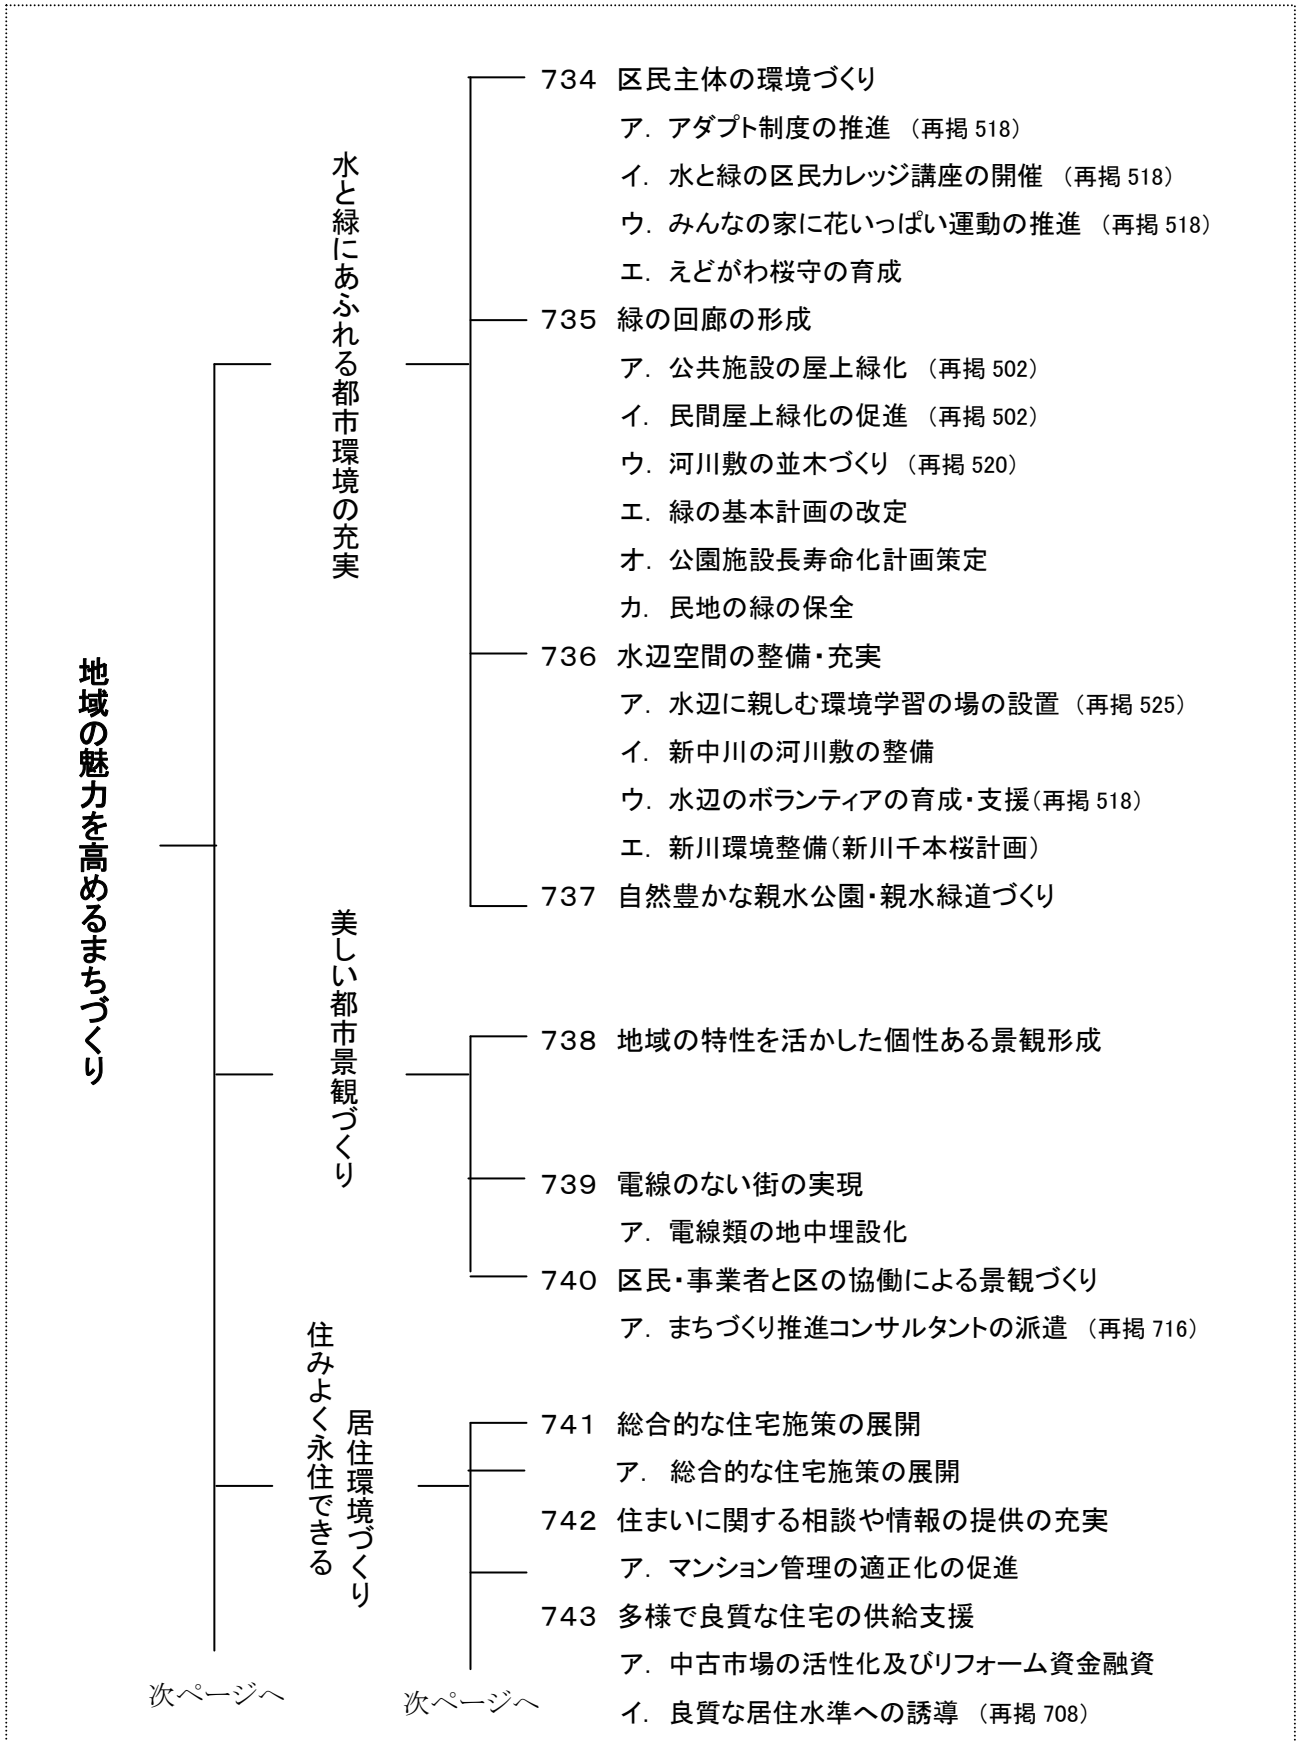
地域の魅力を高めるまちづくり

水と緑にあふれる都市環境の充実

734　区民主体の環境づくり
ア．アダプト制度の推進 （再掲 518）
イ．水と緑の区民カレッジ講座の開催 （再掲 518）
ウ．みんなの家に花いっぱい運動の推進 （再掲 518）
エ．えどがわ桜守の育成

735　緑の回廊の形成
ア．公共施設の屋上緑化 （再掲 502）
イ．民間屋上緑化の促進 （再掲 502）
ウ．河川敷の並木づくり （再掲 520）
エ．緑の基本計画の改定
オ．公園施設長寿命化計画策定
カ．民地の緑の保全

736　水辺空間の整備・充実
ア．水辺に親しむ環境学習の場の設置 （再掲 525）
イ．新中川の河川敷の整備
ウ．水辺のボランティアの育成・支援(再掲 518)
エ．新川環境整備(新川千本桜計画)

737　自然豊かな親水公園・親水緑道づくり

美しい都市景観づくり

738　地域の特性を活かした個性ある景観形成

739　電線のない街の実現
ア．電線類の地中埋設化

740　区民・事業者と区の協働による景観づくり
ア．まちづくり推進コンサルタントの派遣 （再掲 716）

住みよく永住できる居住環境づくり

741　総合的な住宅施策の展開
ア．総合的な住宅施策の展開

742　住まいに関する相談や情報の提供の充実
ア．マンション管理の適正化の促進

743　多様で良質な住宅の供給支援
ア．中古市場の活性化及びリフォーム資金融資
イ．良質な居住水準への誘導 （再掲 708）

次ページへ

次ページへ